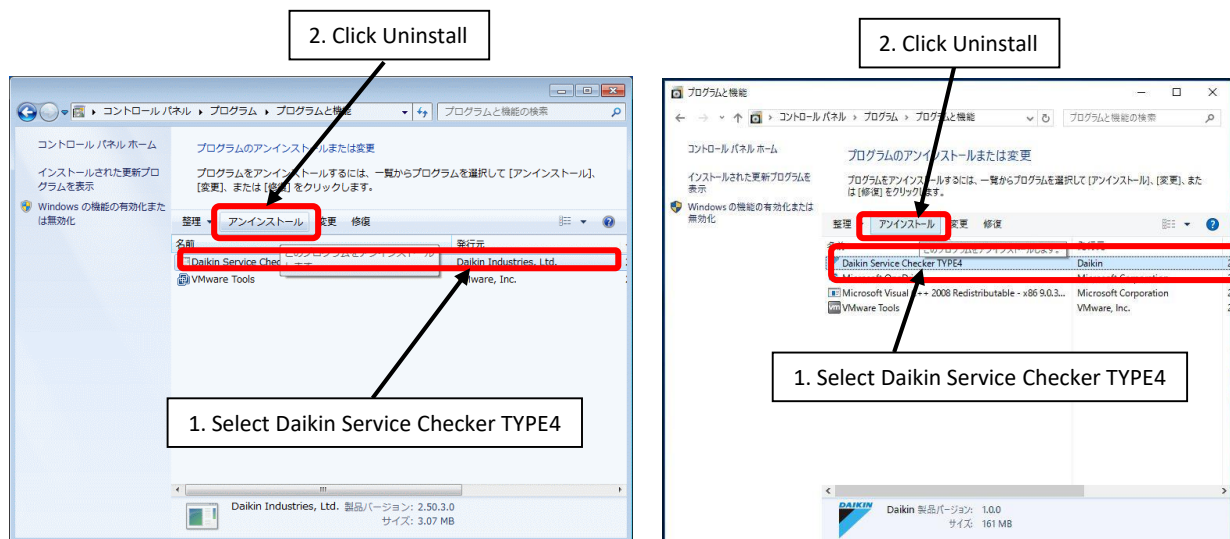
2. Click Uninstall

コントロール パネル ▸ プログラム ▸ プログラムと機能

プログラムと機能の検索

コントロール パネル ホーム

インストールされた更新プログラムを表示

Windows の機能の有効化または無効化

プログラムのアンインストールまたは変更

プログラムをアンインストールするには、一覧からプログラムを選択して [アンインストール]、[変更]、または [修復] をクリックします。

整理 ▾ アンインストール 変更 修復

名前 発行元

Daikin Service Chec このプログラムをアンインストールします。 Daikin Industries, Ltd.

VMware Tools VMware, Inc.

1. Select Daikin Service Checker TYPE4

Daikin Industries, Ltd. 製品バージョン: 2.50.3.0
サイズ: 3.07 MB

2. Click Uninstall

プログラムと機能

コントロール パネル ▸ プログラム ▸ プログラムと機能

プログラムと機能の検索

コントロール パネル ホーム

インストールされた更新プログラムを表示

Windows の機能の有効化または無効化

プログラムのアンインストールまたは変更

プログラムをアンインストールするには、一覧からプログラムを選択して [アンインストール]、[変更]、または [修復] をクリックします。

整理 アンインストール 変更 修復

このプログラムをアンインストールします。

Daikin Service Checker TYPE4 Daikin

Microsoft Visual C++ 2008 Redistributable - x86 9.0.3... Microsoft Corporation

VMware Tools VMware, Inc.

1. Select Daikin Service Checker TYPE4

DAIKIN

Daikin 製品バージョン: 1.0.0
サイズ: 161 MB